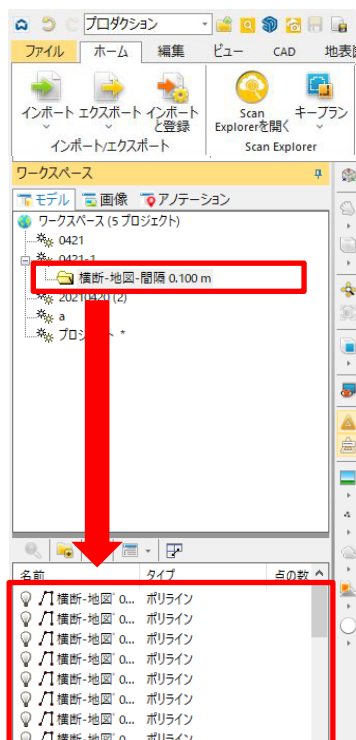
プロダクション

ファイル ホーム 編集 ビュー CAD 地表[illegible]

インポート エクスポート インポートと登録

インポート/エクスポート

Scan Explorerを開く キープラン

Scan Explorer

ワークスペース

モデル 画像 アノテーション

ワークスペース (5 プロジェクト)

0421

0421-1

横断-地図-間隔 0.100 m

20210420 (2)

a

プロジ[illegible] *

| 名前 | タイプ | 点の数 |
|---|---|---|
| 横断-地図 0... | ポリライン | |
| 横断-地図 0... | ポリライン | |
| 横断-地図 0... | ポリライン | |
| 横断-地図 0... | ポリライン | |
| 横断-地図 0... | ポリライン | |
| 横断-地図 0... | ポリライン | |
| 横断-地図 0... | ポリライン | |
| 横断-地図 0... | ポリライン | |